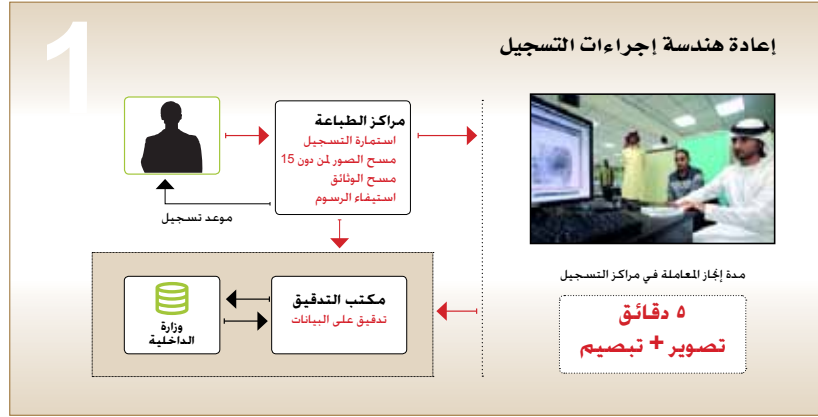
1

إعادة هندسة إجراءات التسجيل

مراكز الطباعة
استمارة التسجيل
مسح الصور لمن دون 15
مسح الوثائق
استيفاء الرسوم

موعد تسجيل

مدة إنجاز المعاملة في مراكز التسجيل

٥ دقائق
تصوير + تبصيم

مكتب التدقيق
تدقيق على البيانات

وزارة
الداخلية